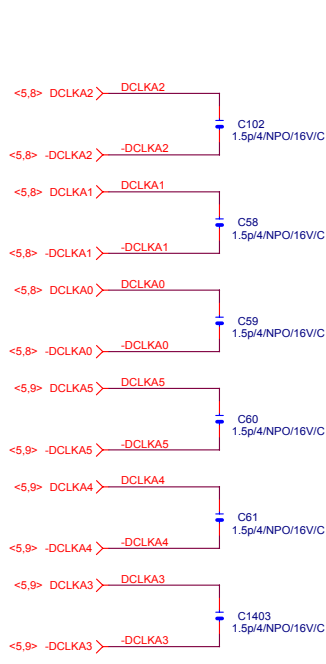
<5,8> DCLKA2
DCLKA2
C102
1.5p/4/NPO/16V/C
<5,8> -DCLKA2
-DCLKA2

<5,8> DCLKA1
DCLKA1
C58
1.5p/4/NPO/16V/C
<5,8> -DCLKA1
-DCLKA1

<5,8> DCLKA0
DCLKA0
C59
1.5p/4/NPO/16V/C
<5,8> -DCLKA0
-DCLKA0

<5,9> DCLKA5
DCLKA5
C60
1.5p/4/NPO/16V/C
<5,9> -DCLKA5
-DCLKA5

<5,9> DCLKA4
DCLKA4
C61
1.5p/4/NPO/16V/C
<5,9> -DCLKA4
-DCLKA4

<5,9> DCLKA3
DCLKA3
C1403
1.5p/4/NPO/16V/C
<5,9> -DCLKA3
-DCLKA3